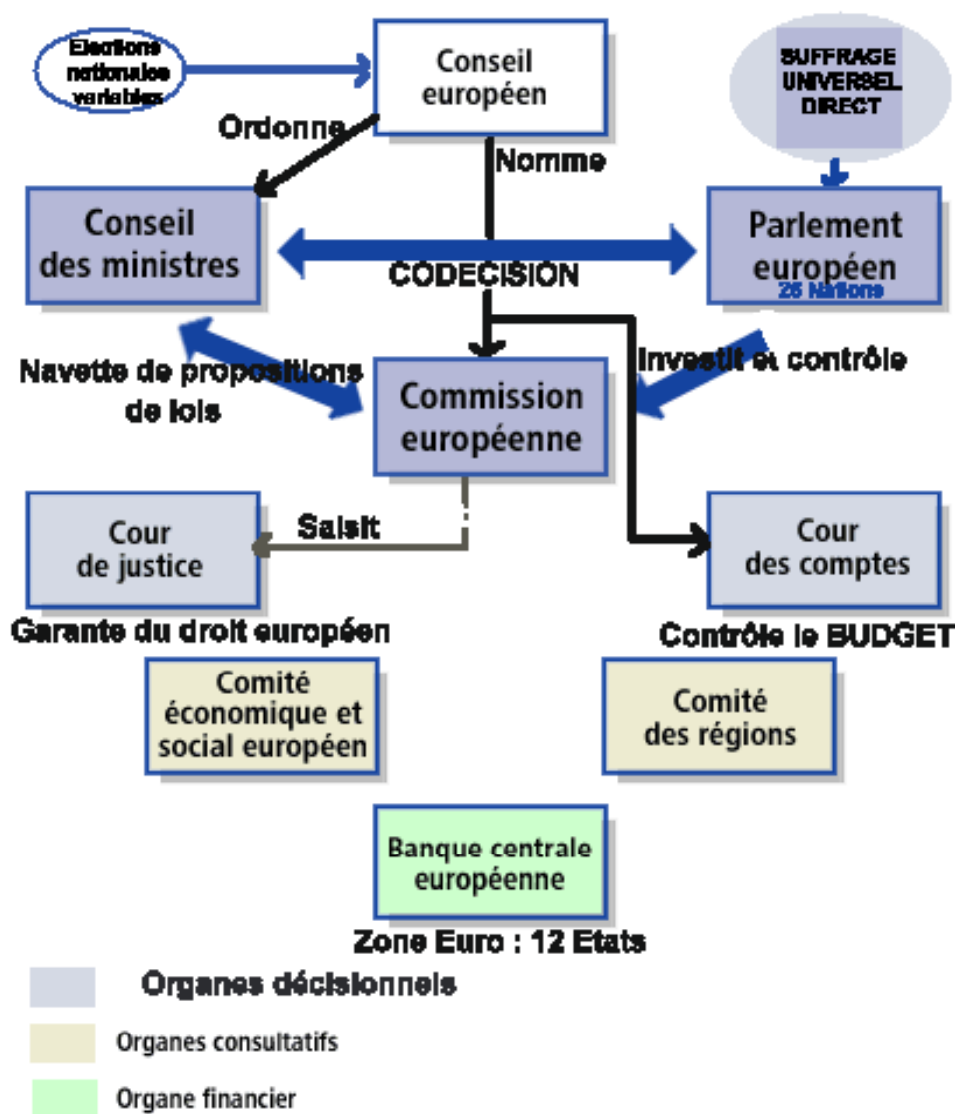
Elections nationales variables

Conseil européen

SUFFRAGE UNIVERSEL DIRECT

Ordonne

Nomme

Conseil des ministres

CODECISION

Parlement européen
25 Nations

Navette de propositions de lois

Commission européenne

Investit et contrôle

Cour de justice

Saisit

Cour des comptes

Garante du droit européen

Contrôle le BUDGET

Comité économique et social européen

Comité des régions

Banque centrale européenne

Zone Euro : 12 Etats

Organes décisionnels

Organes consultatifs

Organe financier